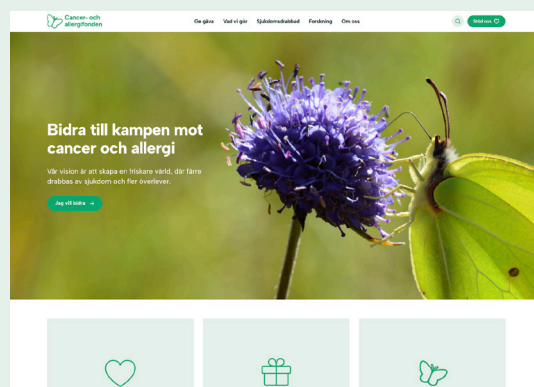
Cancer- och allergifonden

Ge gåva Vad vi gör Sjukdomsrådgivning Forskning Om oss

Stöd oss

Bidra till kampen mot cancer och allergi

Vår vision är att skapa en friskare värld, där färre drabbas av sjukdom och fler överlever.

Jag vill bidra →